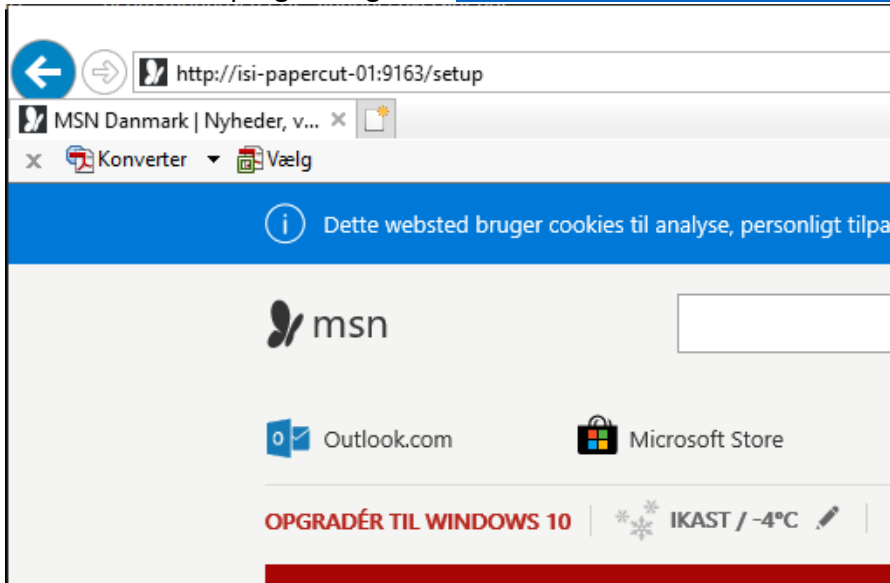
http://isi-papercut-01:9163/setup

MSN Danmark | Nyheder, v...

Konverter Vælg

Dette websted bruger cookies til analyse, personligt tilpa

msn

Outlook.com

Microsoft Store

OPGRADÉR TIL WINDOWS 10

IKAST / -4°C